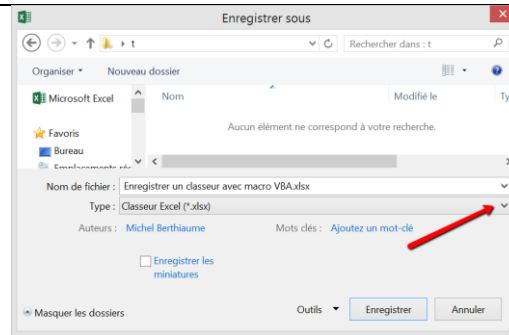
Enregistrer sous

t

Rechercher dans : t

Organiser ▾ Nouveau dossier

Microsoft Excel

Favoris

Bureau

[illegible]

Nom

Modifié le

Aucun élément ne correspond à votre recherche.

Nom de fichier : Enregistrer un classeur avec macro VBA.xlsx

Type : Classeur Excel (*.xlsx)

Auteurs : Michel Berthiaume

Mots clés : Ajoutez un mot-clé

Enregistrer les miniatures

Masquer les dossiers

Outils ▾

Enregistrer

Annuler